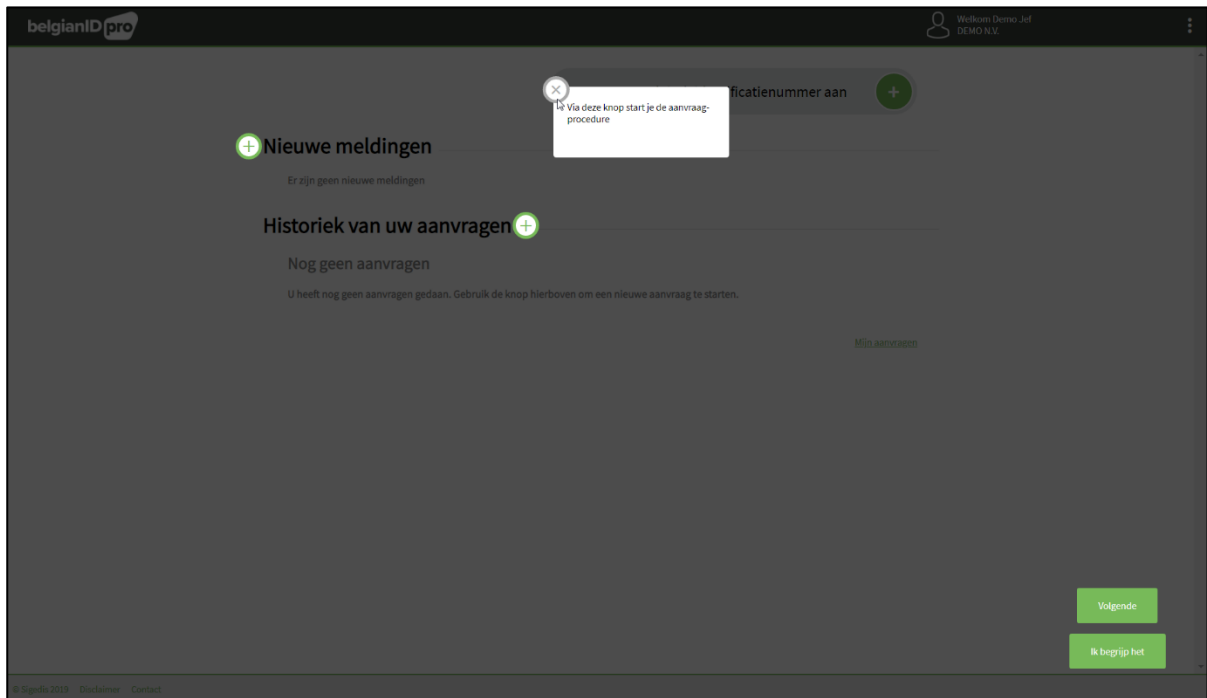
belgianID pro

Welkom Demo Jef
DEMO N.V.

ficatienummer aan

Via deze knop start je de aanvraagprocedure

Nieuwe meldingen

Er zijn geen nieuwe meldingen

Historiek van uw aanvragen

Nog geen aanvragen

U heeft nog geen aanvragen gedaan. Gebruik de knop hierboven om een nieuwe aanvraag te starten.

Mijn aanvragen

Volgende

Ik begrijp het

© Sigedis 2019 Disclaimer Contact